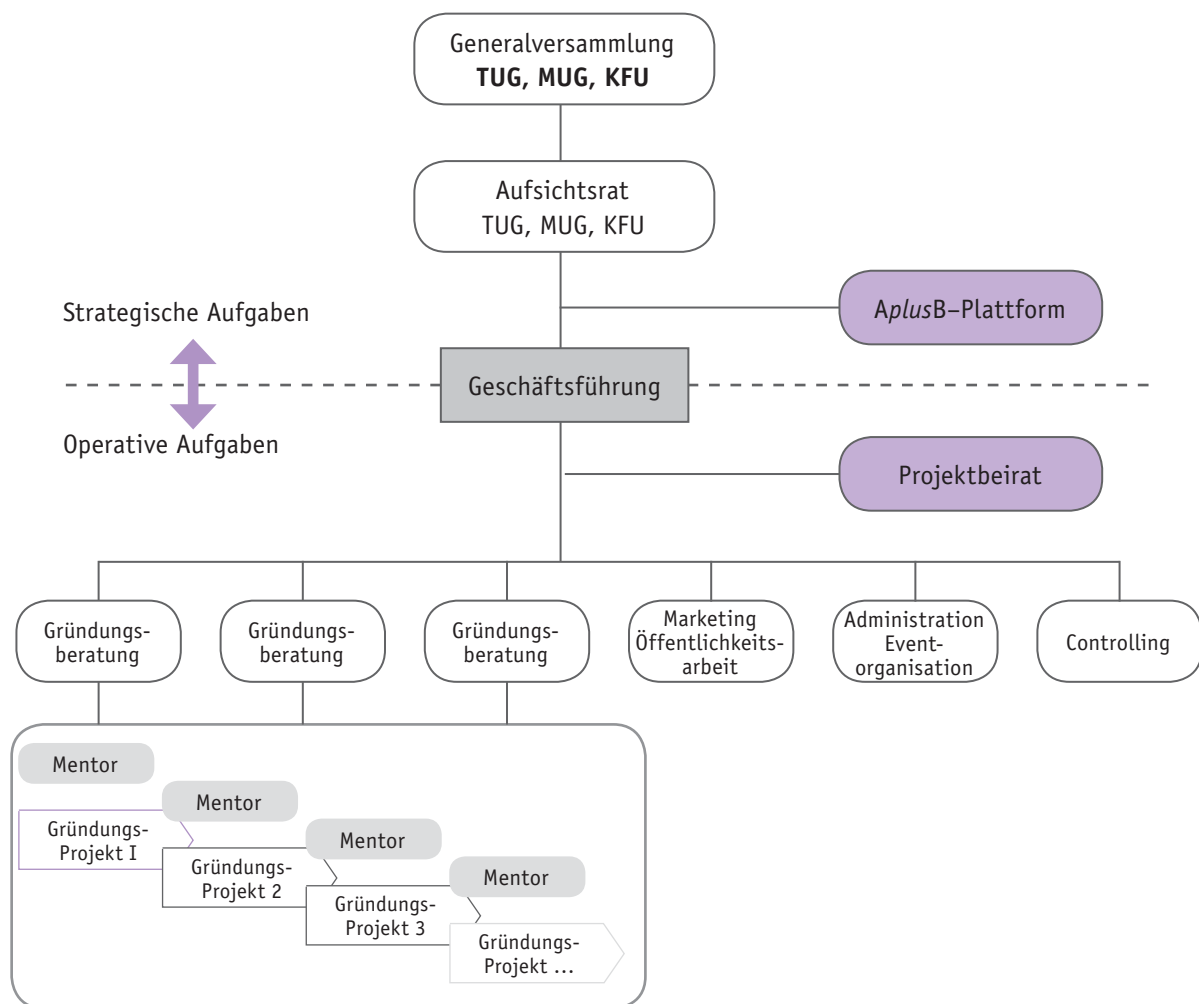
Generalversammlung
**TUG, MUG, KFU**

Aufsichtsrat
TUG, MUG, KFU

Strategische Aufgaben

A*plus*B–Plattform

Geschäftsführung

Operative Aufgaben

Projektbeirat

Gründungsberatung

Gründungsberatung

Gründungsberatung

Marketing
Öffentlichkeitsarbeit

Administration
Eventorganisation

Controlling

Mentor

Mentor

Gründungs-Projekt I

Mentor

Gründungs-Projekt 2

Mentor

Gründungs-Projekt 3

Gründungs-Projekt ...